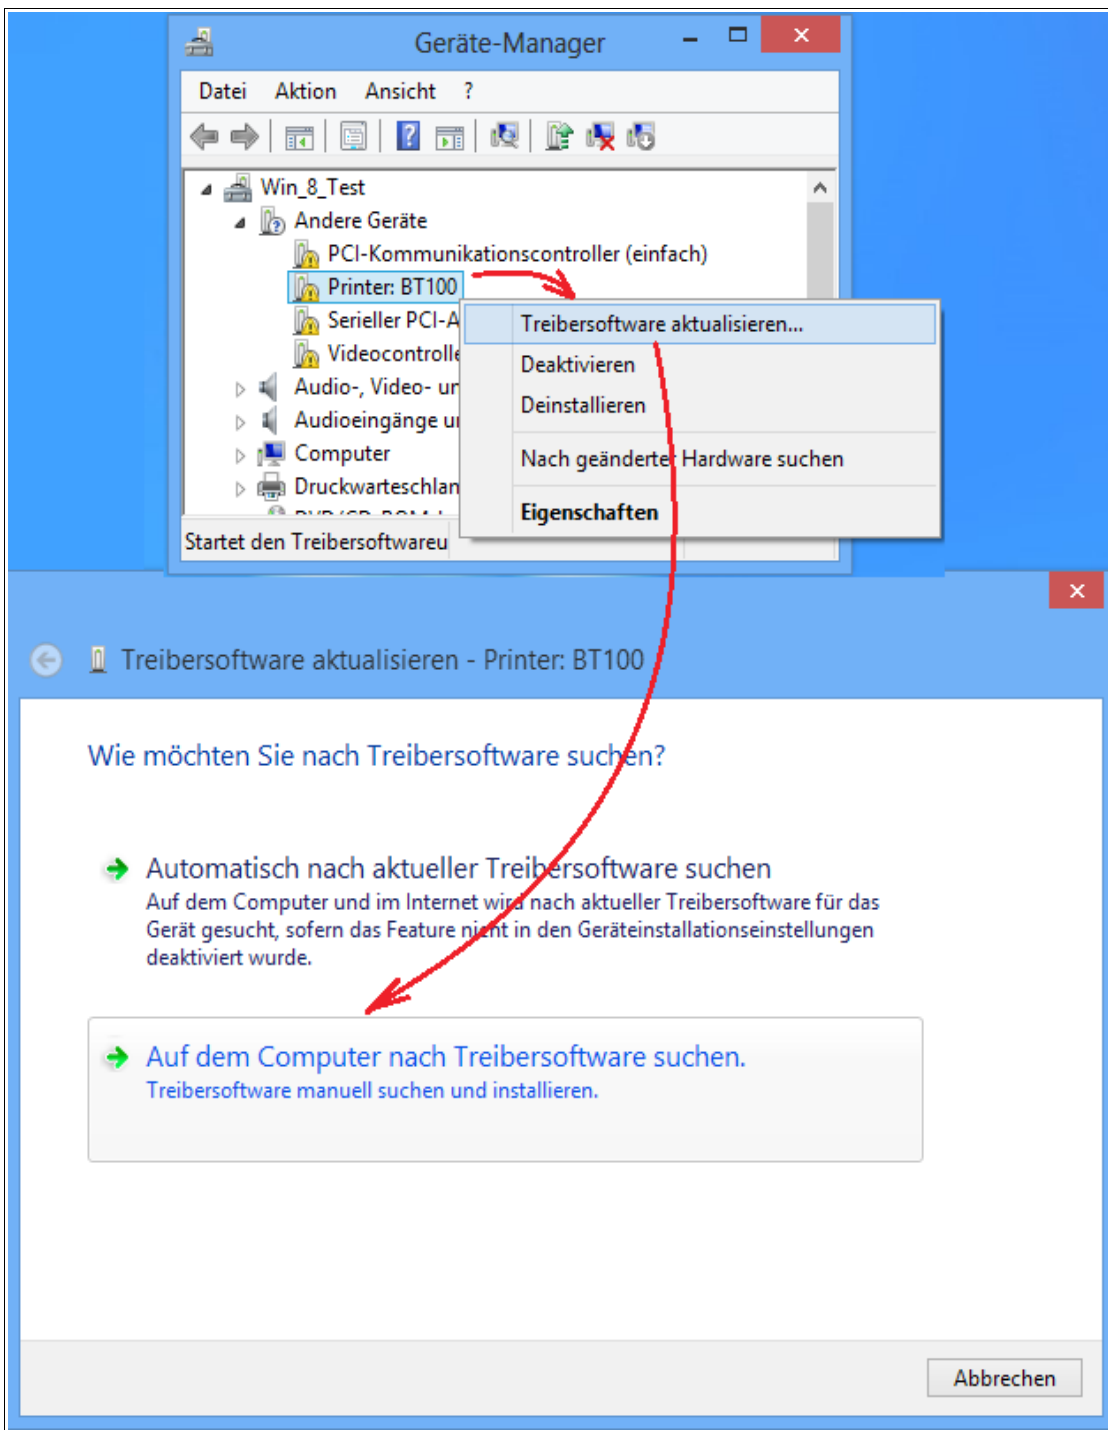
Geräte-Manager

Datei Aktion Ansicht ?

Win_8_Test
Andere Geräte
PCI-Kommunikationscontroller (einfach)
Printer: BT100
Serieller PCI-A
Videocontrolle
Audio-, Video- ur
Audioeingänge ur
Computer
Druckwarteschlan

Startet den Treibersoftwareu

Treibersoftware aktualisieren...
Deaktivieren
Deinstallieren
Nach geänderter Hardware suchen
Eigenschaften

Treibersoftware aktualisieren - Printer: BT100

Wie möchten Sie nach Treibersoftware suchen?

Automatisch nach aktueller Treibersoftware suchen
Auf dem Computer und im Internet wird nach aktueller Treibersoftware für das Gerät gesucht, sofern das Feature nicht in den Geräteinstallationseinstellungen deaktiviert wurde.

Auf dem Computer nach Treibersoftware suchen.
Treibersoftware manuell suchen und installieren.

Abbrechen